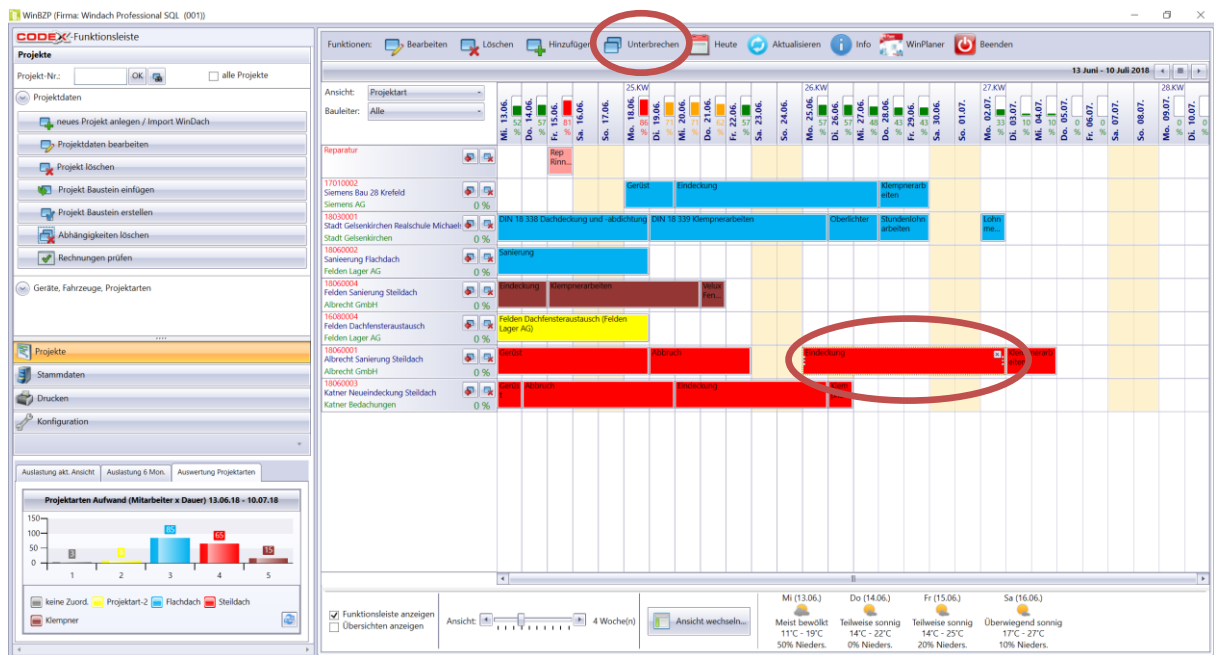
WinBZP (Firma: Windach Professional SQL (001))

CODEX-Funktionsleiste
Projekte
Projekt-Nr.: OK alle Projekte
Projektdaten
neues Projekt anlegen / Import WinDach
Projektdaten bearbeiten
Projekt löschen
Projekt Baustein einfügen
Projekt Baustein erstellen
Abhängigkeiten löschen
Rechnungen prüfen
Geräte, Fahrzeuge, Projektarten
Projekte
Stammdaten
Drucken
Konfiguration

Auslastung akt. Ansicht | Auslastung 6 Mon. | Auswertung Projektarten
Projektarten Aufwand (Mitarbeiter x Dauer) 13.06.18 - 10.07.18
150
100
50
0
3 85 65 15
1 2 3 4 5
keine Zuord. Projektart-2 Flachdach Steildach Klempner

Funktionen: Bearbeiten Löschen Hinzufügen Unterbrechen Heute Aktualisieren Info WinPlaner Beenden
13 Juni - 10 Juli 2018
Ansicht: Projektart
Bauleiter: Alle
25.KW 26.KW 27.KW 28.KW
Mi. 13.06. Do. 14.06. Fr. 15.06. Sa. 16.06. So. 17.06. Mo. 18.06. Di. 19.06. Mi. 20.06. Do. 21.06. Fr. 22.06. Sa. 23.06. So. 24.06. Mo. 25.06. Di. 26.06. Mi. 27.06. Do. 28.06. Fr. 29.06. Sa. 30.06. So. 01.07. Mo. 02.07. Di. 03.07. Mi. 04.07. Do. 05.07. Fr. 06.07. Sa. 07.07. So. 08.07. Mo. 09.07. Di. 10.07.

Reparatur
Rep Rinn...
17010002
Siemens Bau 28 Krefeld
Siemens AG
0 %
Gerüst Eindeckung Klempnerarbeiten
18030001
Stadt Gelsenkirchen Realschule Michaels
Stadt Gelsenkirchen
0 %
DIN 18 338 Dachdeckung und -abdichtung DIN 18 339 Klempnerarbeiten Oberlichter Stundenlohnarbeiten Lohn me...
18060002
Sanierung Flachdach
Felden Lager AG
0 %
Sanierung
18060004
Felden Sanierung Steildach
Albrecht GmbH
0 %
Eindeckung Klempnerarbeiten Velux Fen...
16080004
Felden Dachfensteraustausch
Felden Lager AG
0 %
Felden Dachfensteraustausch (Felden Lager AG)
18060001
Albrecht Sanierung Steildach
Albrecht GmbH
0 %
Gerüst Abbruch Eindeckung Klempnerarb eiten
18060003
Katner Neueindeckung Steildach
Katner Bedachungen
0 %
Gerü Abbruch Eindeckung Gaub

Funktionsleiste anzeigen
Übersichten anzeigen
Ansicht: 4 Woche(n)
Ansicht wechseln...
Mi (13.06.) Meist bewölkt 11°C - 19°C 50% Nieders.
Do (14.06.) Teilweise sonnig 14°C - 22°C 0% Nieders.
Fr (15.06.) Teilweise sonnig 14°C - 25°C 20% Nieders.
Sa (16.06.) Überwiegend sonnig 17°C - 27°C 10% Nieders.